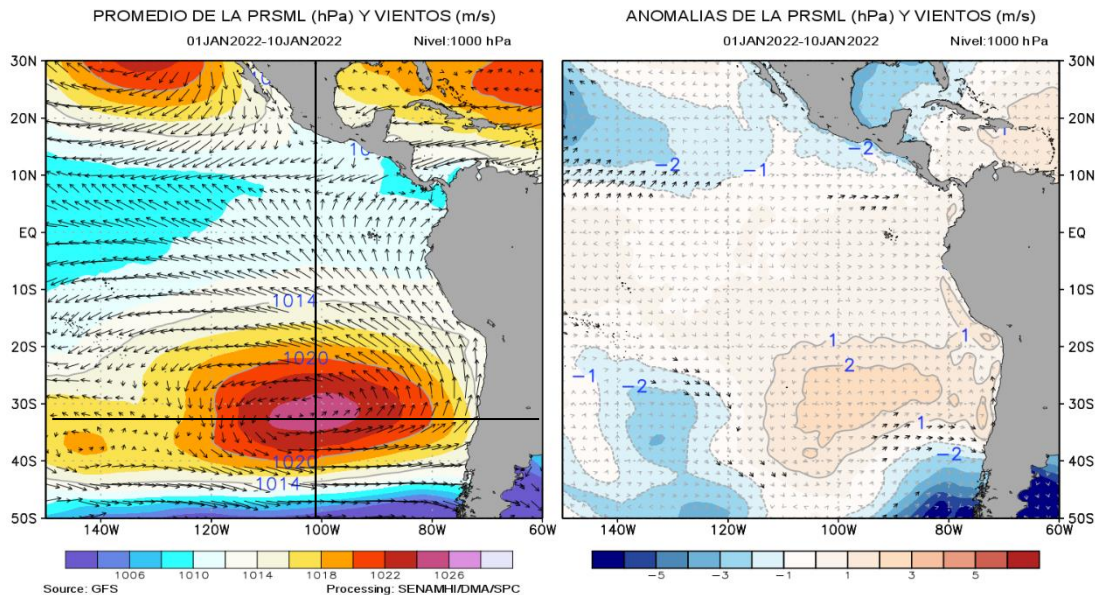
PROMEDIO DE LA PRSML (hPa) Y VIENTOS (m/s)

01JAN2022-10JAN2022

Nivel:1000 hPa

30N
20N
10N
EQ
10S
20S
30S
40S
50S

10
1014
1020
1020
1014

140W 120W 100W 80W 60W

1006 1010 1014 1018 1022 1026

Source: GFS

Processing: SENAMHI/DMA/SPC

ANOMALIAS DE LA PRSML (hPa) Y VIENTOS (m/s)

01JAN2022-10JAN2022

Nivel:1000 hPa

30N
20N
10N
EQ
10S
20S
30S
40S
50S

−2
−1
−2
1
−1
−2
1
1
2
1
−2

140W 120W 100W 80W 60W

−5 −3 −1 1 3 5